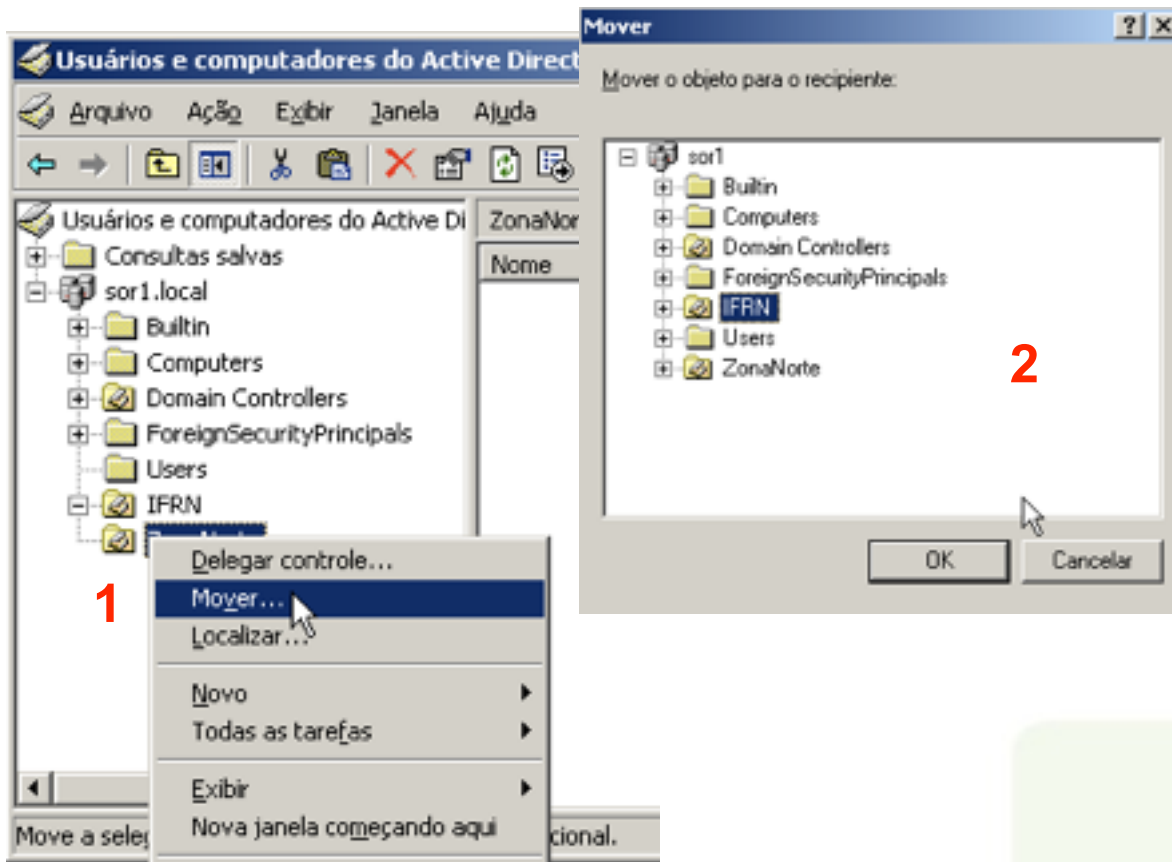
Usuários e computadores do Active Direct

Arquivo Ação Exibir Janela Ajuda

Usuários e computadores do Active Di
ZonaNor
Nome
Consultas salvas
sor1.local
Builtin
Computers
Domain Controllers
ForeignSecurityPrincipals
Users
IFRN
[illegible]

Delegar controle...
Mover...
Localizar...
Novo
Todas as tarefas
Exibir
Nova janela começando aqui

1

Move a sele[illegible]
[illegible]cional.

Mover
?
Mover o objeto para o recipiente:
sor1
Builtin
Computers
Domain Controllers
ForeignSecurityPrincipals
IFRN
Users
ZonaNorte

2

OK
Cancelar